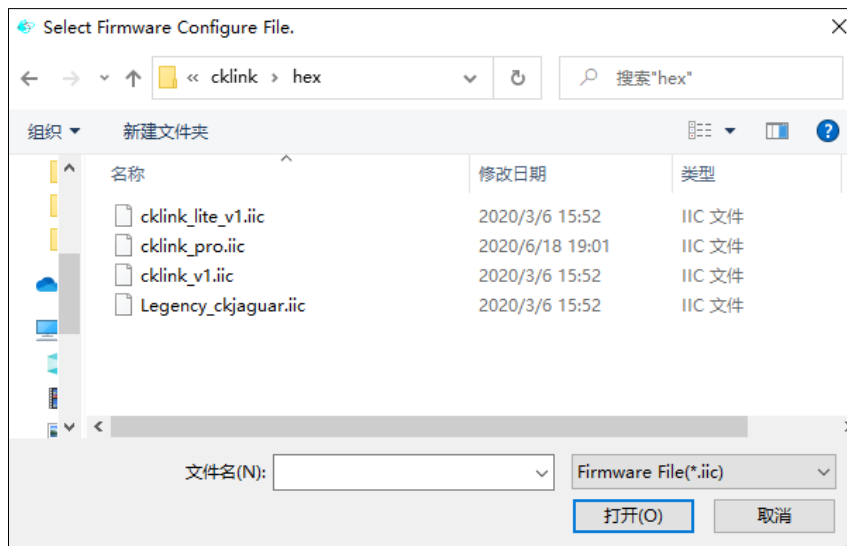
Select Firmware Configure File.

« cklink › hex

搜索"hex"

组织 ▾ 新建文件夹

| 名称 | 修改日期 | 类型 |
|---|---|---|
| cklink_lite_v1.iic | 2020/3/6 15:52 | IIC 文件 |
| cklink_pro.iic | 2020/6/18 19:01 | IIC 文件 |
| cklink_v1.iic | 2020/3/6 15:52 | IIC 文件 |
| Legency_ckjaguar.iic | 2020/3/6 15:52 | IIC 文件 |

文件名(N):

Firmware File(*.iic)

打开(O) 取消